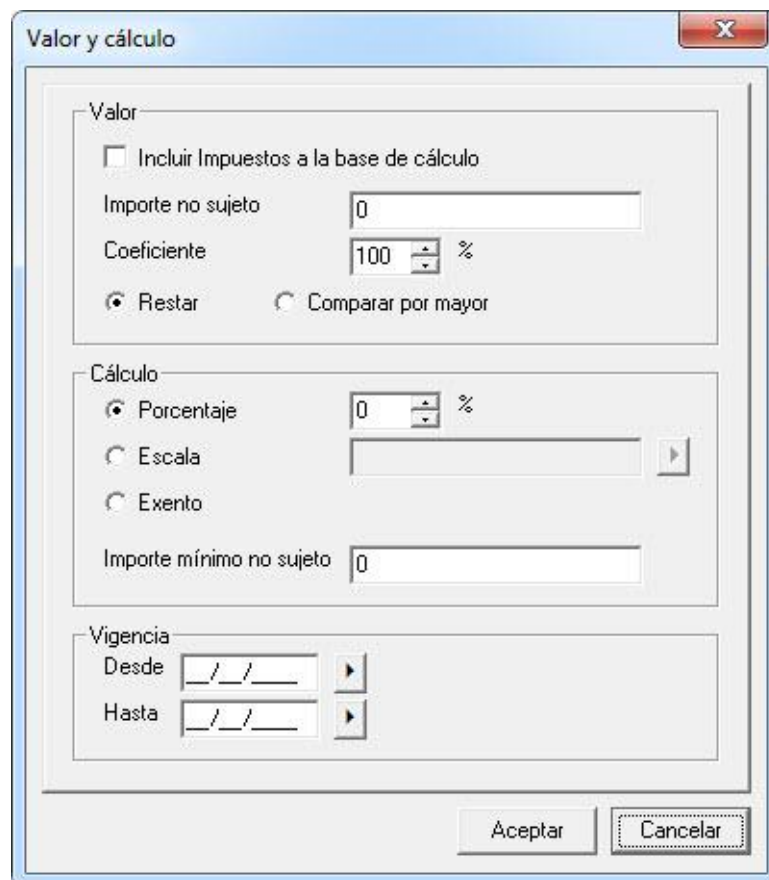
Valor y cálculo

Valor

Incluir Impuestos a la base de cálculo

Importe no sujeto 0

Coeficiente 100 %

Restar Comparar por mayor

Cálculo

Porcentaje 0 %

Escala

Exento

Importe mínimo no sujeto 0

Vigencia

Desde \_\_/\_\_/\_\_\_\_

Hasta \_\_/\_\_/\_\_\_\_

Aceptar Cancelar